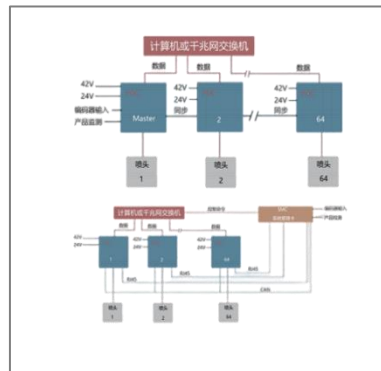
计算机或千兆网交换机

数据
数据
数据

42V
24V
编码器输入
产品监测
Master

42V
24V
同步
2

42V
24V
同步
64

喷头
1

喷头
2

喷头
64

计算机或千兆网交换机
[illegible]
PLC
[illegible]
编码器输入
产品检测

数据
数据
数据

42V
24V
1

42V
24V
2

42V
24V
64

RJ45
RJ45
RJ45
CAN

喷头
1

喷头
2

喷头
64